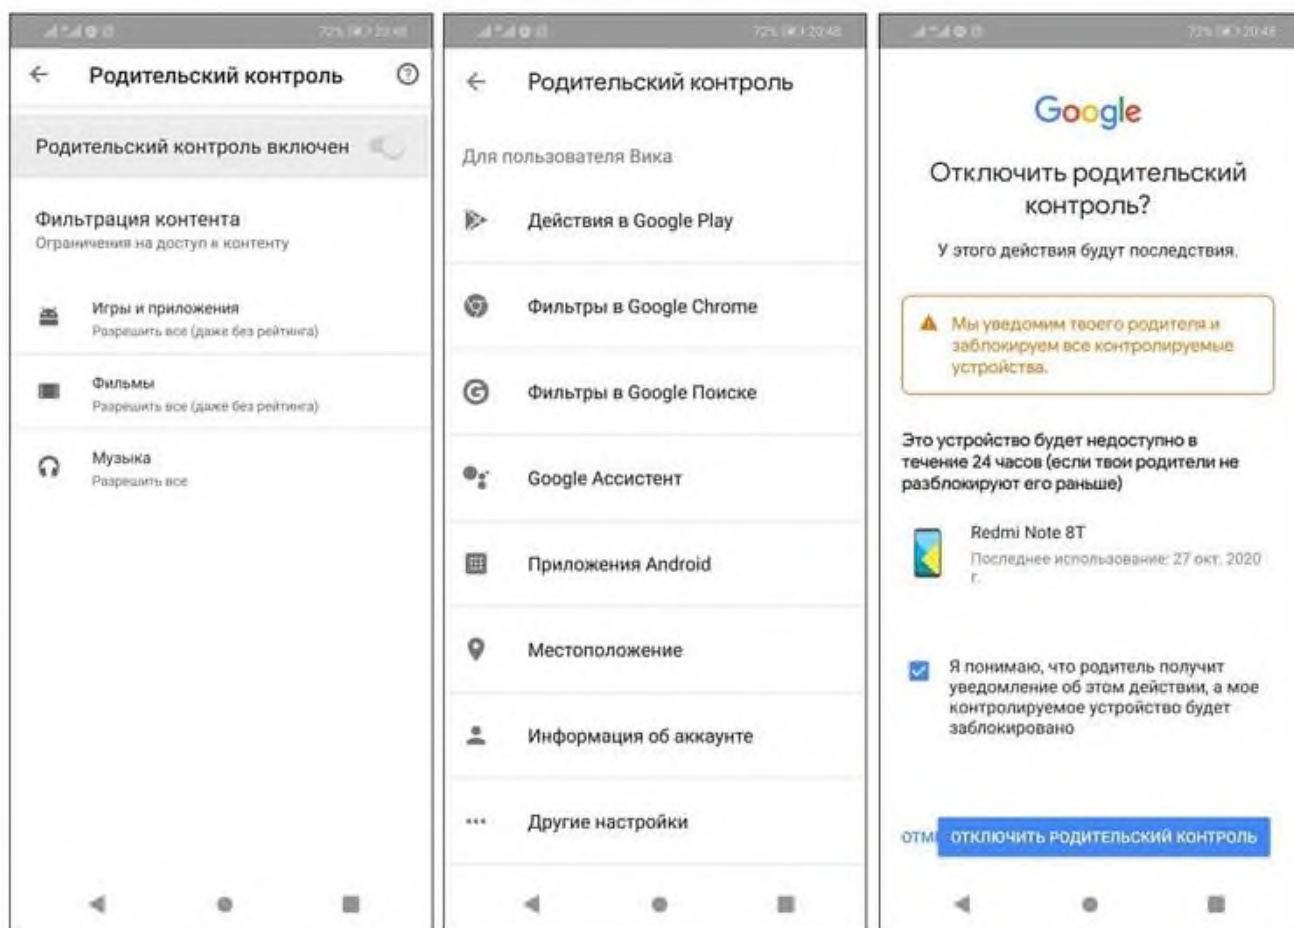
72% 20:48

Родительский контроль

Родительский контроль включен

Фильтрация контента
Ограничения на доступ к контенту

Игры и приложения
Разрешить все (даже без рейтинга)

Фильмы
Разрешить все (даже без рейтинга)

Музыка
Разрешить все

72% 20:48

Родительский контроль

Для пользователя Вика

Действия в Google Play

Фильтры в Google Chrome

Фильтры в Google Поиске

Google Ассистент

Приложения Android

Местоположение

Информация об аккаунте

Другие настройки

72% 20:48

Google

Отключить родительский контроль?

У этого действия будут последствия.

Мы уведомим твоего родителя и заблокируем все контролируемые устройства.

Это устройство будет недоступно в течение 24 часов (если твои родители не разблокируют его раньше)

Redmi Note 8T
Последнее использование: 27 окт. 2020 г.

Я понимаю, что родитель получит уведомление об этом действии, а мое контролируемое устройство будет заблокировано

ОТМ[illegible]

ОТКЛЮЧИТЬ РОДИТЕЛЬСКИЙ КОНТРОЛЬ